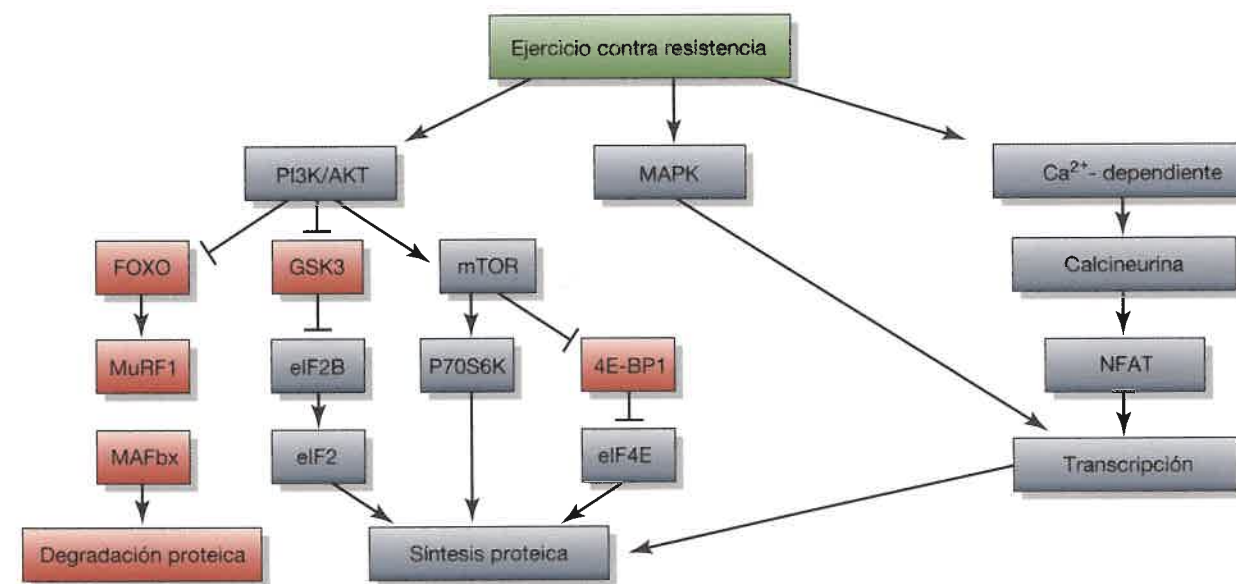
Ejercicio contra resistencia

PI3K/AKT

MAPK

$Ca^{2+}$- dependiente

FOXO

GSK3

mTOR

Calcineurina

MuRF1

eIF2B

P70S6K

4E-BP1

NFAT

MAFbx

eIF2

eIF4E

Transcripción

Degradación proteica

Síntesis proteica